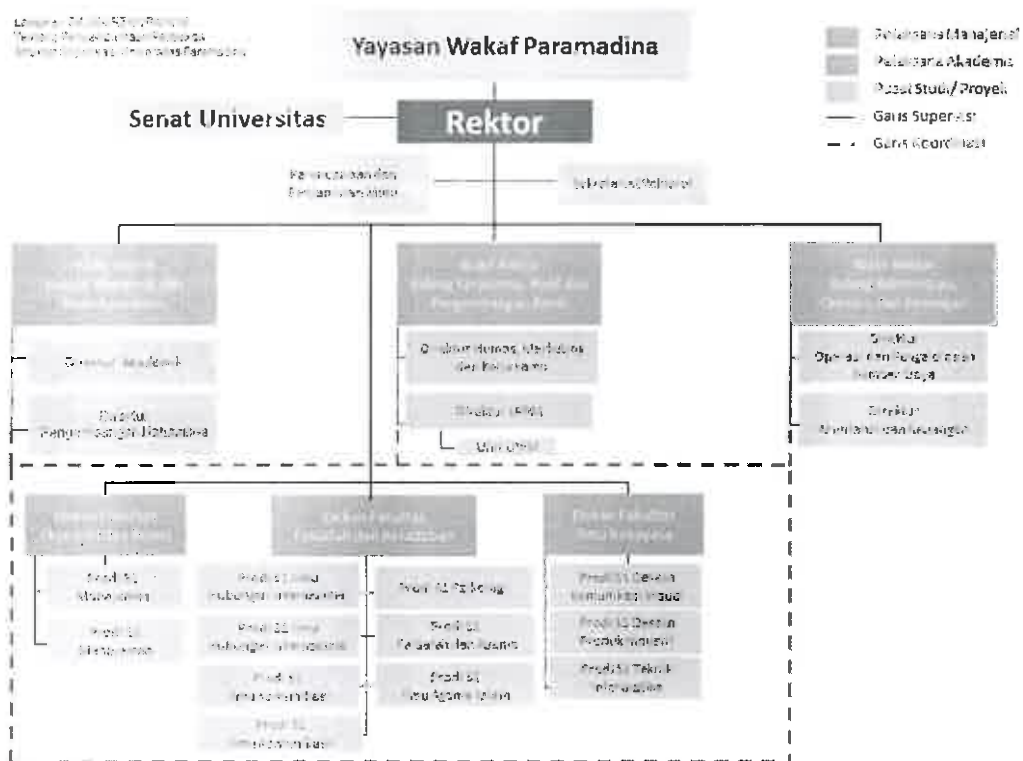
Lampiran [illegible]
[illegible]
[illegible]

Yayasan Wakaf Paramadina

Pelaksana Manajemen
Pelaksana Akademis
Pusat Studi/Proyek
Garis Supervisi
Garis Koordinasi

Senat Universitas

Rektor

Pelaksana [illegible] dan Pengembangan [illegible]

Sekretariat Rektorat

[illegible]

Wakil Rektor Bidang Kerjasama, Riset dan Pengembangan Bisnis

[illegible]

Direktur Akademik

Direktur Pengembangan Mahasiswa

Direktur Humas, Marketing dan Kerjasama

Direktur LPPM

Unit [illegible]

Direktur Operasional dan Pengembangan Sumber Daya

Direktur Administrasi dan Keuangan

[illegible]

Dekan Fakultas Falsafah dan Peradaban

Dekan Fakultas Ilmu Rekayasa

Prodi S1 Manajemen

Prodi S1 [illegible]

Prodi S1 Ilmu Hubungan Internasional

Prodi S2 Ilmu Hubungan Internasional

Prodi S1 Ilmu Komunikasi

Prodi S2 Ilmu Komunikasi

Prodi S1 Psikologi

Prodi S1 Falsafah dan Agama

Prodi S1 Ilmu Agama Islam

Prodi S1 Desain Komunikasi Visual

Prodi S1 Desain Produk Industri

Prodi S1 Teknik Informatika